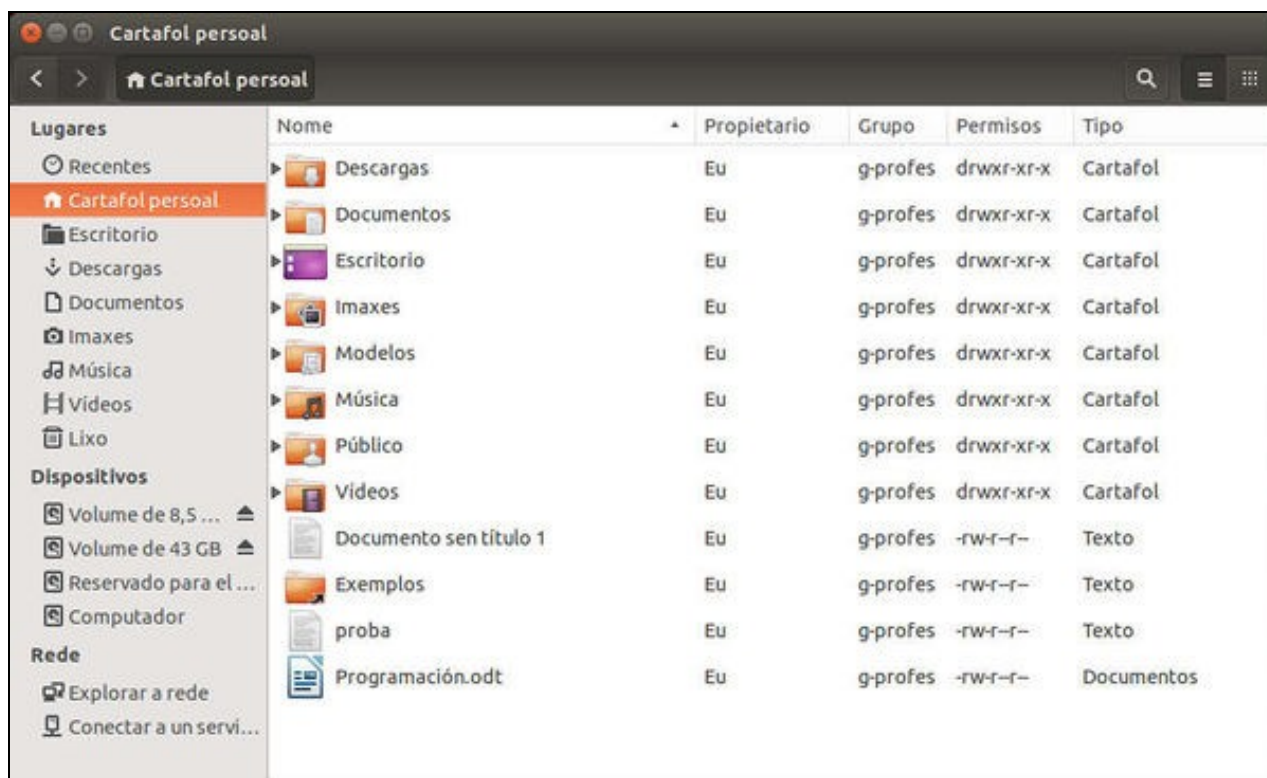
Cartafol persoal

Cartafol persoal

Lugares
Recentes
Cartafol persoal
Escritorio
Descargas
Documentos
Imaxes
Música
Vídeos
Lixo
Dispositivos
Volume de 8,5 ...
Volume de 43 GB
Reservado para el ...
Computador
Rede
Explorar a rede
Conectar a un servi...

| Nome | Propietario | Grupo | Permisos | Tipo |
|---|---|---|---|---|
| Descargas | Eu | g-profes | drwxr-xr-x | Cartafol |
| Documentos | Eu | g-profes | drwxr-xr-x | Cartafol |
| Escritorio | Eu | g-profes | drwxr-xr-x | Cartafol |
| Imaxes | Eu | g-profes | drwxr-xr-x | Cartafol |
| Modelos | Eu | g-profes | drwxr-xr-x | Cartafol |
| Música | Eu | g-profes | drwxr-xr-x | Cartafol |
| Público | Eu | g-profes | drwxr-xr-x | Cartafol |
| Vídeos | Eu | g-profes | drwxr-xr-x | Cartafol |
| Documento sen título 1 | Eu | g-profes | -rw-r--r-- | Texto |
| Exemplos | Eu | g-profes | -rw-r--r-- | Texto |
| proba | Eu | g-profes | -rw-r--r-- | Texto |
| Programación.odt | Eu | g-profes | -rw-r--r-- | Documentos |